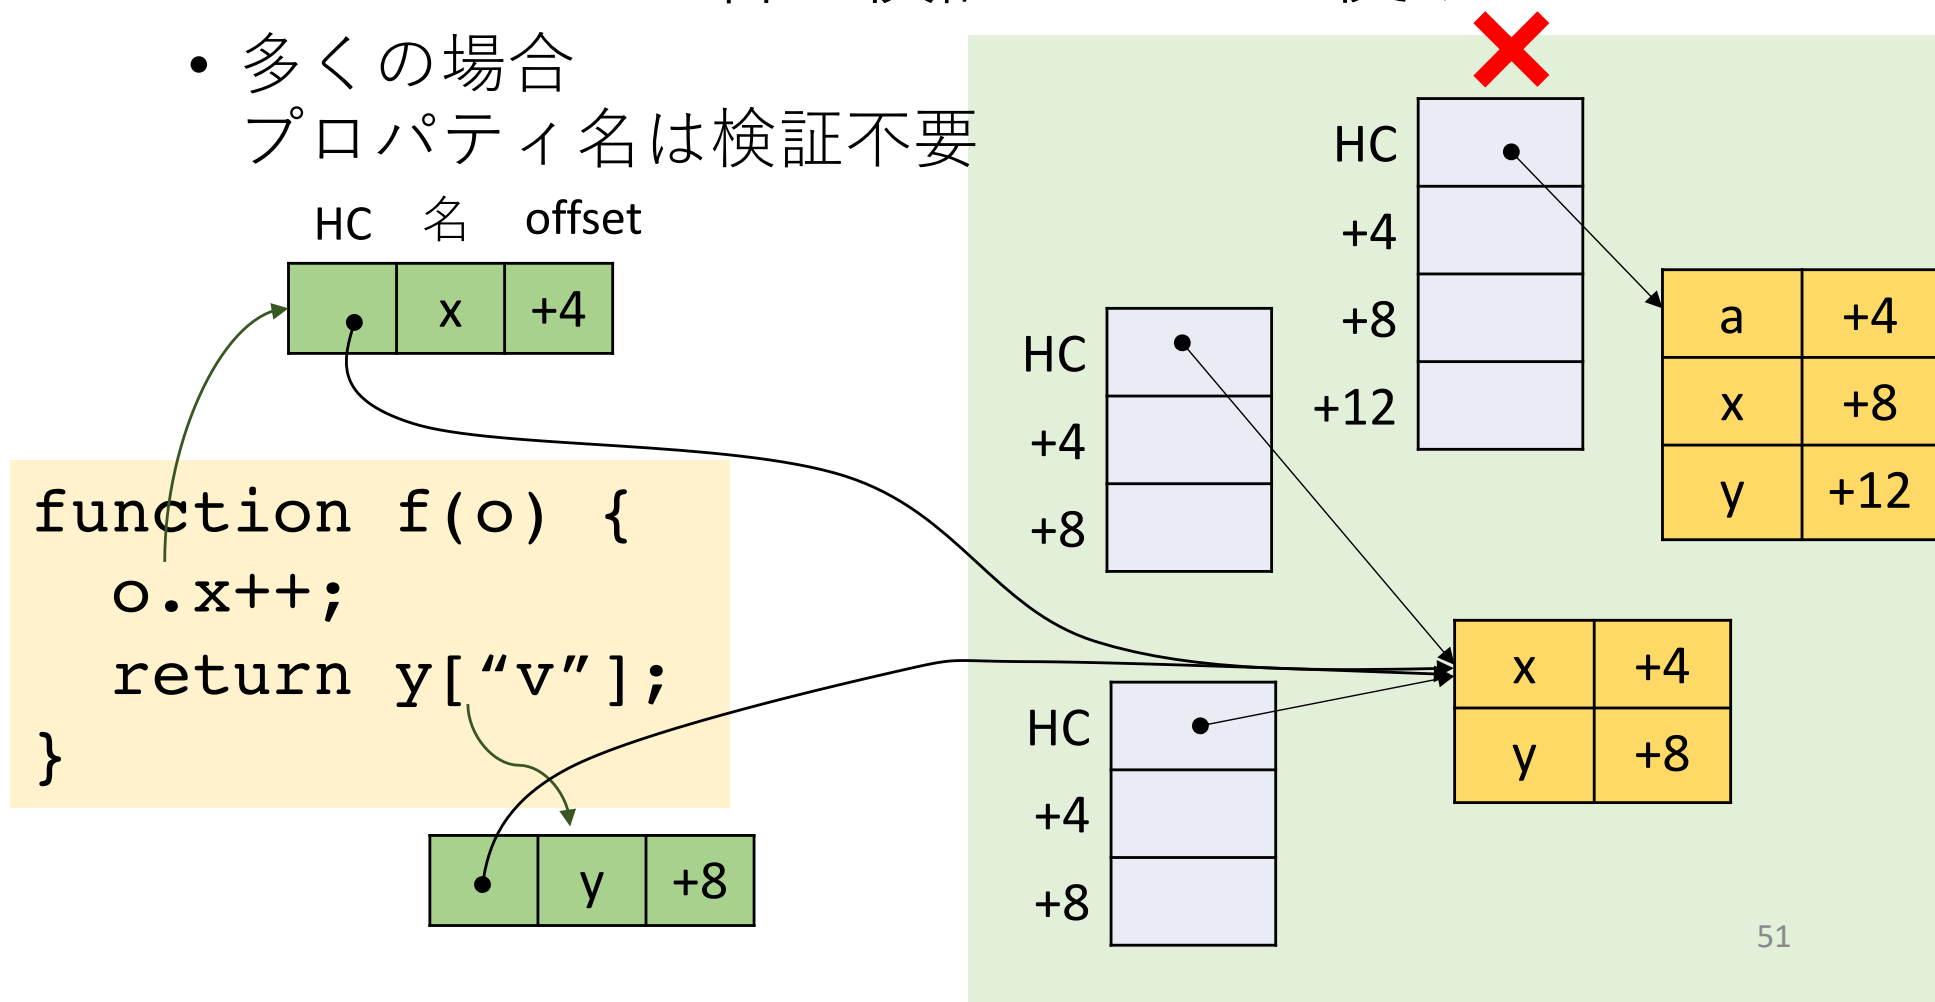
• 多くの場合
プロパティ名は検証不要

HC 名 offset

| | x | +4 |
|---|---|---|

function f(o) {
  o.x++;
  return y[“v”];
}

| | y | +8 |
|---|---|---|

HC
+4
+8
+12

| a | +4 |
|---|---|
| x | +8 |
| y | +12 |

HC
+4
+8

| x | +4 |
|---|---|
| y | +8 |

HC
+4
+8

51